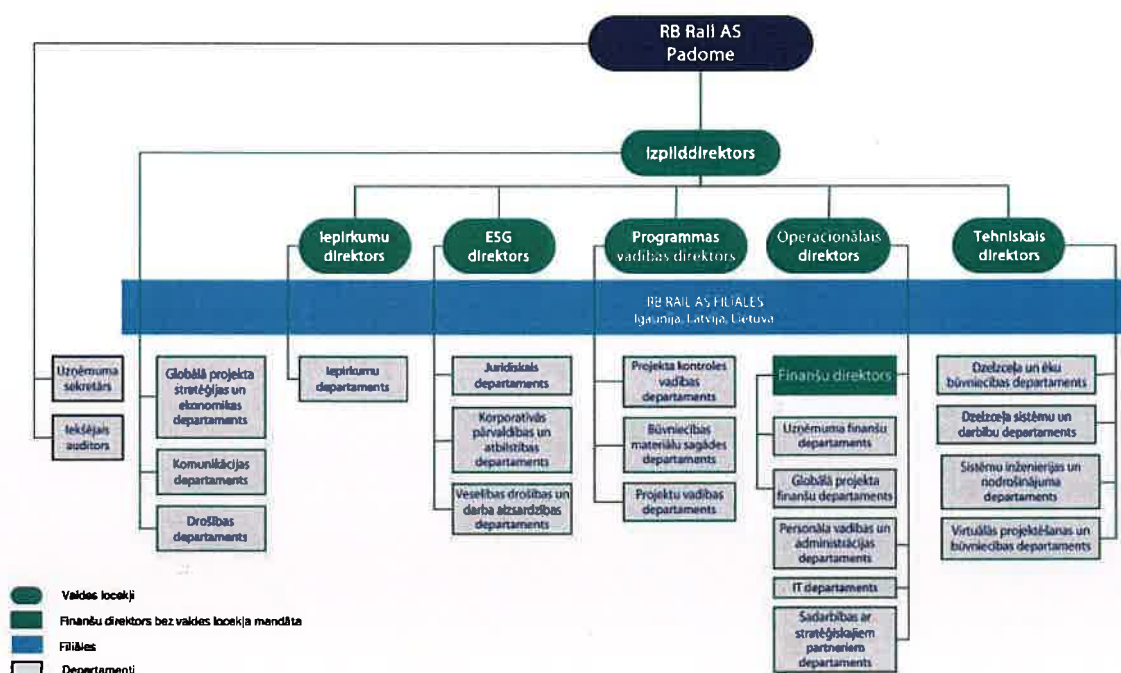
RB Rail AS
Padome

Izpilddirektors

Iepirkumu direktors

ESG direktors

Programmas vadības direktors

Operacionālais direktors

Tehniskais direktors

RB RAIL AS FILIĀLES
Igaunija, Latvija, Lietuva

Uzņēmuma sekretārs

Iekšējais auditors

Globālā projekta stratēģijas un ekonomikas departaments

Komunikācijas departaments

Drošības departaments

Iepirkumu departaments

Juridiskais departaments

Korporatīvās pārvaldības un atbilstības departaments

Veselības drošības un darba aizsardzības departaments

Projekta kontroles vadības departaments

Būvniecības materiālu sagādes departaments

Projektu vadības departaments

Finanšu direktors

Uzņēmuma finanšu departaments

Globālā projekta finanšu departaments

Personāla vadības un administrācijas departaments

IT departaments

Sadarbības ar stratēģiskajiem partneriem departaments

Dzelzceļa un ēku būvniecības departaments

Dzelzceļa sistēmu un darbību departaments

Sistēmu inženierijas un nodrošinājuma departaments

Virtuālās projektēšanas un būvniecības departaments

Valdes locekļi
Finanšu direktors bez valdes locekļa mandāta
Filiāles
Departamenti